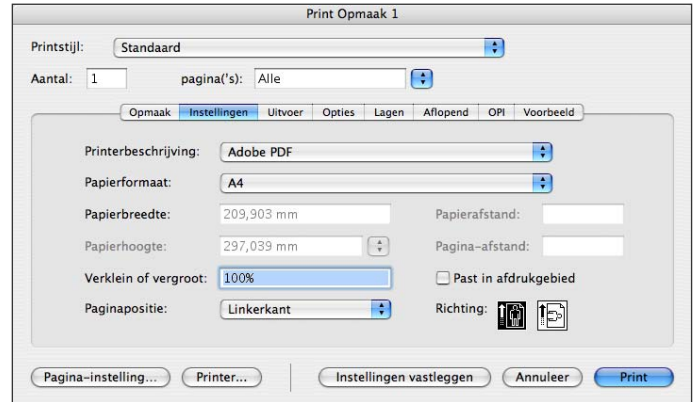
Print Opmaak 1

Printstijl: Standaard

Aantal: 1 pagina('s): Alle

Opmaak | Instellingen | Uitvoer | Opties | Lagen | Aflopend | OPI | Voorbeeld

Printerbeschrijving: Adobe PDF

Papierformaat: A4

Papierbreedte: 209,903 mm

Papierafstand:

Papierhoogte: 297,039 mm

Pagina-afstand:

Verklein of vergroot: 100%

Past in afdrukgebied

Paginapositie: Linkerkant

Richting:

Pagina-instelling...

Printer...

Instellingen vastleggen

Annuleer

Print